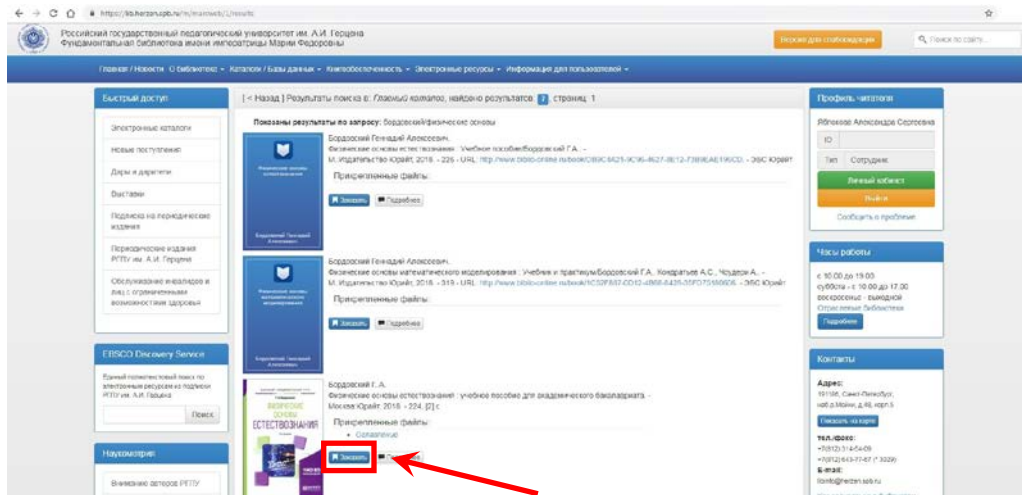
https://lib.herzen.spb.ru/m/marcweb/1/results

Российский государственный педагогический университет им. А.И. Герцена
Фундаментальная библиотека имени императрицы Марии Федоровны

Версия для слабовидящих

Поиск по сайту...

Главная / Новости О библиотеке Каталоги / Базы данных Книгообеспеченность Электронные ресурсы Информация для пользователей

Быстрый доступ

Электронные каталоги

Новые поступления

Дары и дарители

Выставки

Подписка на периодические издания

Периодические издания РГПУ им. А.И. Герцена

Обслуживание инвалидов и лиц с ограниченными возможностями здоровья

EBSCO Discovery Service

Единый полнотекстовый поиск по электронным ресурсам из подписки РГПУ им. А.И. Герцена

Поиск

Наукометрия

Вниманию авторов РГПУ

[ < Назад ] Результаты поиска в: Главный каталог, найдено результатов: 3, страниц: 1

Показаны результаты по запросу: бордовский/физические основы

Бордовский Геннадий Алексеевич.
Физические основы естествознания : Учебное пособие/Бордовский Г.А.. - М.:Издательство Юрайт, 2018. - 226 - URL: http://www.biblio-online.ru/book/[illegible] - ЭБС Юрайт

Прикрепленные файлы:

Заказать Подробнее

Бордовский Геннадий Алексеевич.
Физические основы математического моделирования : Учебник и практикум/Бордовский Г.А., Кондратьев А.С., Чоудери А.. - М.:Издательство Юрайт, 2018. - 319 - URL: http://www.biblio-online.ru/book/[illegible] - ЭБС Юрайт

Прикрепленные файлы:

Заказать Подробнее

Бордовский Г.А.
Физические основы естествознания : учебное пособие для академического бакалавриата. - Москва:Юрайт, 2018. - 224, [2] с.

Прикрепленные файлы:
• Оглавление

Заказать

ФИЗИЧЕСКИЕ ОСНОВЫ ЕСТЕСТВОЗНАНИЯ

Профиль читателя

Яблокова Александра Сергеевна

ID

Тип Сотрудник

Личный кабинет

Выйти

Сообщить о проблеме

Часы работы

с 10.00 до 19.00
суббота - с 10.00 до 17.00
воскресенье - выходной
Отраслевые библиотеки

Подробнее

Контакты

Адрес:
191186, Санкт-Петербург, наб.р.Мойки, д.48, корп.5

Показать на карте

тел./факс:
+7(812) 314-54-09
+7(812) 643-77-67 (*3029)

E-mail:
fbinfo@herzen.spb.ru